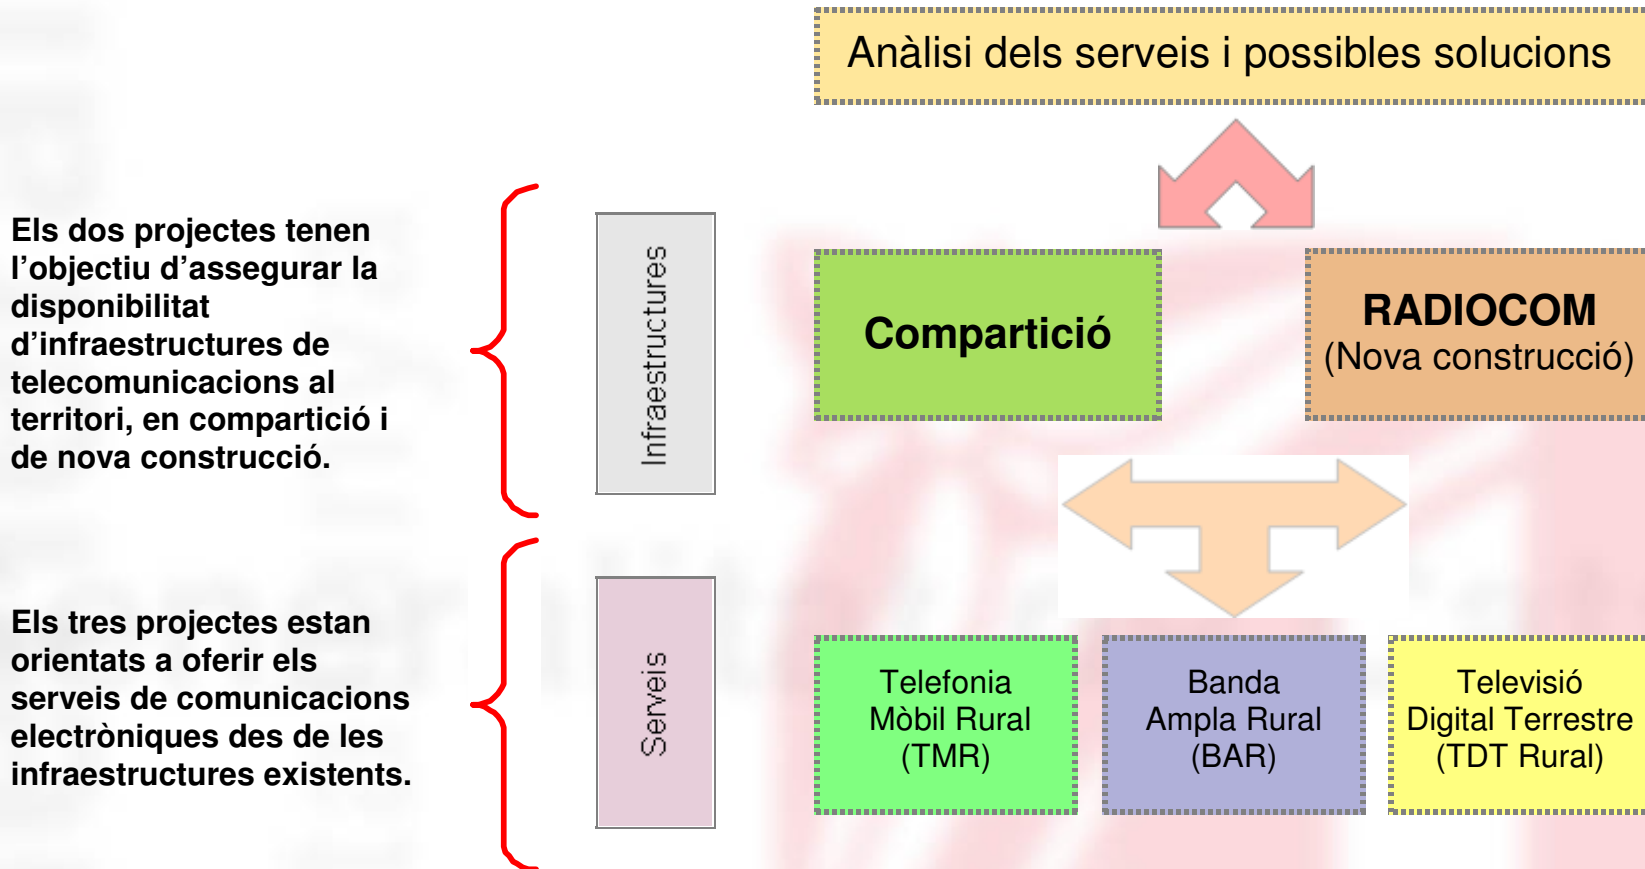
Anàlisi dels serveis i possibles solucions

Els dos projectes tenen l'objectiu d'assegurar la disponibilitat d'infraestructures de telecomunicacions al territori, en compartició i de nova construcció.

Infraestructures

Compartició

RADIOCOM
(Nova construcció)

Els tres projectes estan orientats a oferir els serveis de comunicacions electròniques des de les infraestructures existents.

Serveis

Telefonia Mòbil Rural (TMR)

Banda Ampla Rural (BAR)

Televisió Digital Terrestre (TDT Rural)